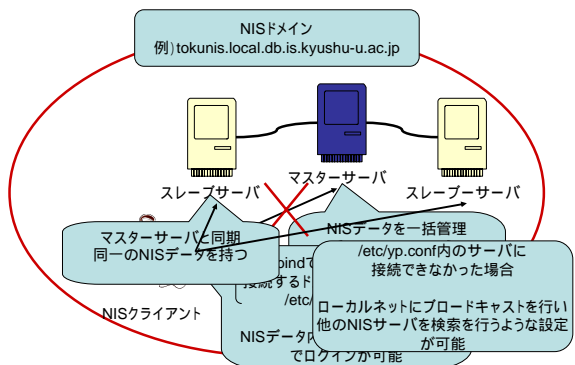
NISドメイン
例) tokunis.local.db.is.kyushu-u.ac.jp

スレーブサーバ

マスターサーバ

スレーブーサーバ

NISデータを一括管理

マスターサーバと同期
同一のNISデータを持つ

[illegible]bindで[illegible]
接続するド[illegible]
/etc/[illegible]

/etc/yp.conf内のサーバに
接続できなかった場合

ローカルネットにブロードキャストを行い
他のNISサーバを検索を行うような設定
が可能

NISクライアント

NISデータ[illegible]
でログインが可能